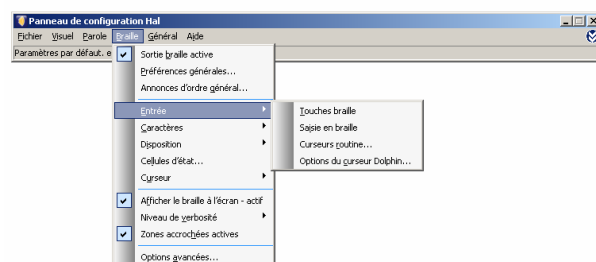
Panneau de configuration Hal

Fichier Visuel Parole Braille Général Aide

Paramètres par défaut. e

Sortie braille active
Préférences générales...
Annonces d'ordre général...
Entrée
Caractères
Disposition
Cellules d'état...
Curseur
Afficher le braille à l'écran - actif
Niveau de verbosité
Zones accrochées actives
Options avancées...

Touches braille
Saisie en braille
Curseurs routine...
Options du curseur Dolphin...